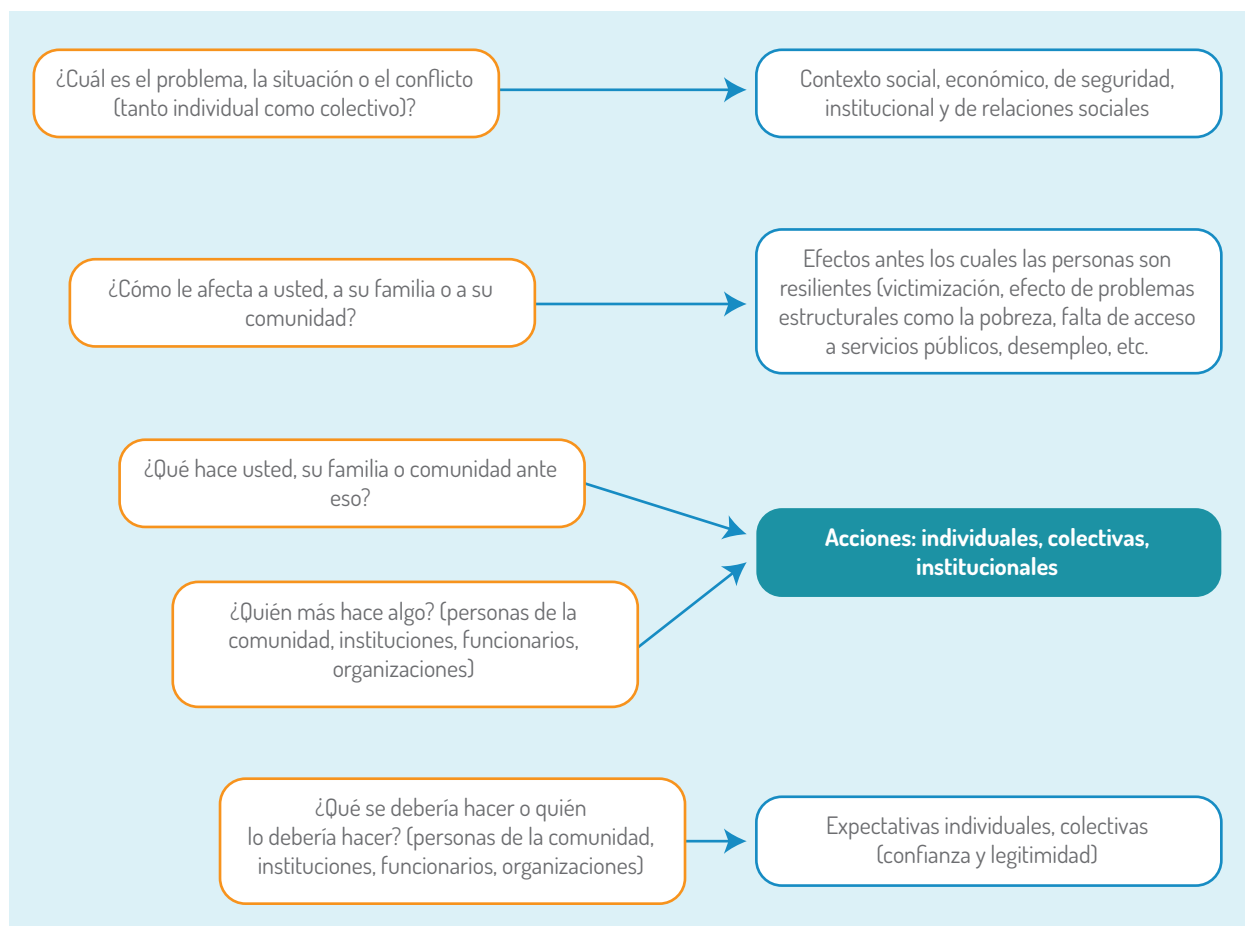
¿Cuál es el problema, la situación o el conflicto (tanto individual como colectivo)?

Contexto social, económico, de seguridad, institucional y de relaciones sociales

¿Cómo le afecta a usted, a su familia o a su comunidad?

Efectos antes los cuales las personas son resilientes (victimización, efecto de problemas estructurales como la pobreza, falta de acceso a servicios públicos, desempleo, etc.

¿Qué hace usted, su familia o comunidad ante eso?

¿Quién más hace algo? (personas de la comunidad, instituciones, funcionarios, organizaciones)

**Acciones: individuales, colectivas, institucionales**

¿Qué se debería hacer o quién lo debería hacer? (personas de la comunidad, instituciones, funcionarios, organizaciones)

Expectativas individuales, colectivas (confianza y legitimidad)